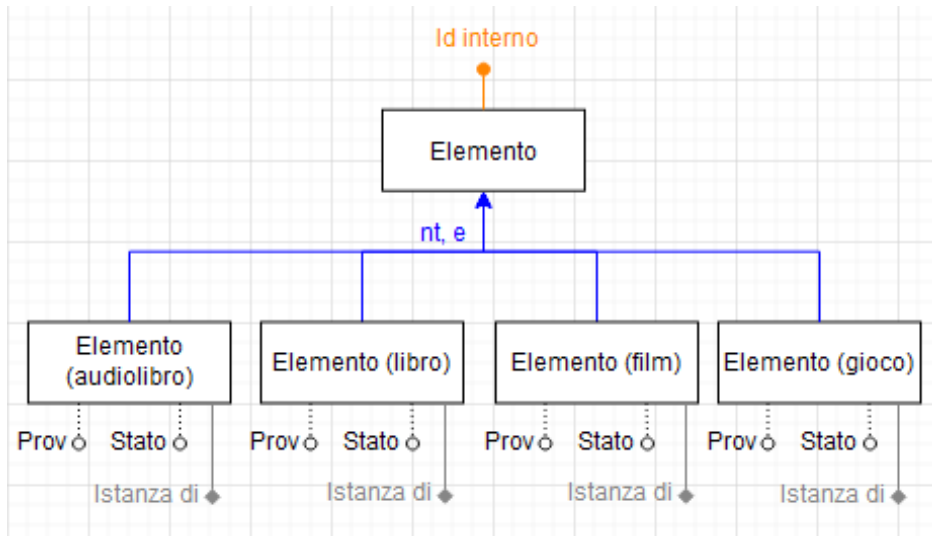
Id interno

Elemento

nt, e

Elemento (audiolibro)

Prov

Stato

Istanza di

Elemento (libro)

Prov

Stato

Istanza di

Elemento (film)

Prov

Stato

Istanza di

Elemento (gioco)

Prov

Stato

Istanza di